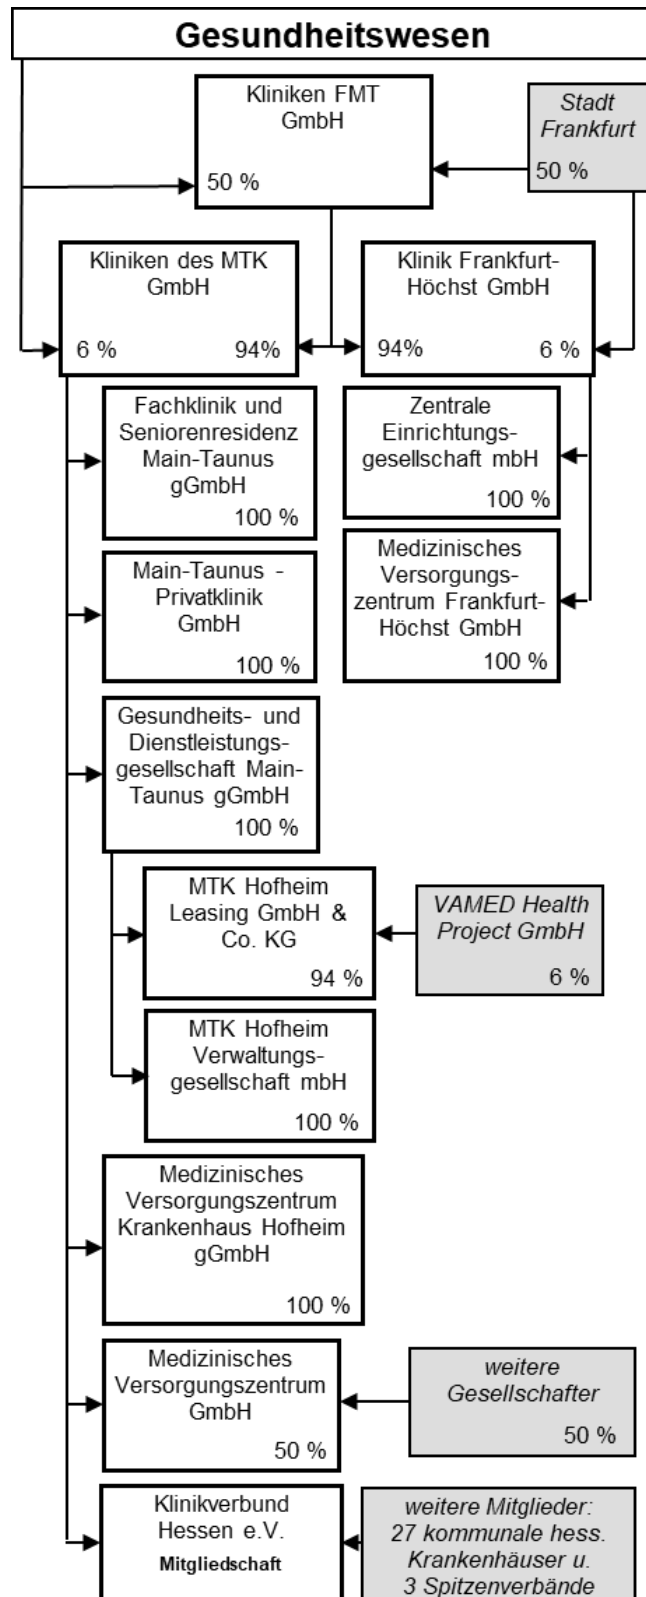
Gesundheitswesen

Kliniken FMT GmbH
50 %

Stadt Frankfurt
50 %

Kliniken des MTK GmbH
6 %
94%

Klinik Frankfurt-Höchst GmbH
94%
6 %

Fachklinik und Seniorenresidenz Main-Taunus gGmbH
100 %

Zentrale Einrichtungsgesellschaft mbH
100 %

Main-Taunus - Privatklinik GmbH
100 %

Medizinisches Versorgungszentrum Frankfurt-Höchst GmbH
100 %

Gesundheits- und Dienstleistungsgesellschaft Main-Taunus gGmbH
100 %

MTK Hofheim Leasing GmbH & Co. KG
94 %

VAMED Health Project GmbH
6 %

MTK Hofheim Verwaltungsgesellschaft mbH
100 %

Medizinisches Versorgungszentrum Krankenhaus Hofheim gGmbH
100 %

Medizinisches Versorgungszentrum GmbH
50 %

weitere Gesellschafter
50 %

Klinikverbund Hessen e.V.
Mitgliedschaft

weitere Mitglieder: 27 kommunale hess. Krankenhäuser u. 3 Spitzenverbände